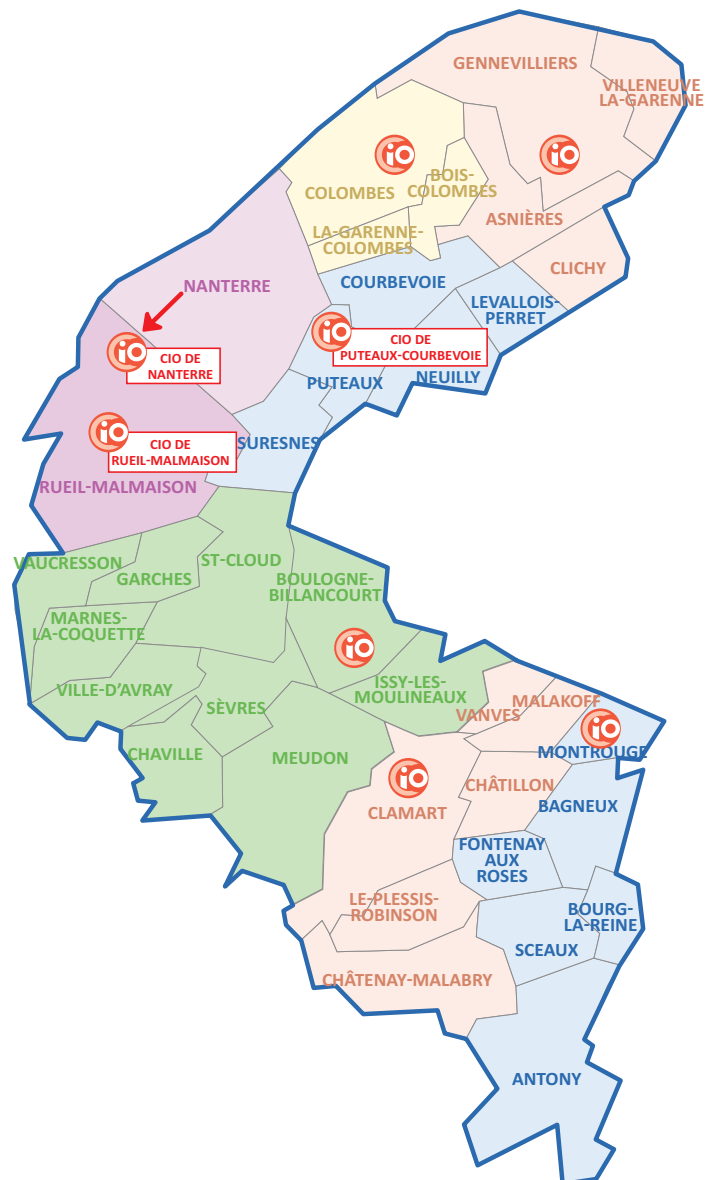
GENNEVILLIERS
VILLENEUVE LA-GARENNE
io
io
COLOMBES
BOIS-COLOMBES
ASNIÈRES
LA-GARENNE-COLOMBES
CLICHY
NANTERRE
COURBEVOIE
LEVALLOIS-PERRET
io
CIO DE PUTEAUX-COURBEVOIE
io
CIO DE NANTERRE
PUTEAUX
NEUILLY
io
CIO DE RUEIL-MALMAISON
SURESNES
RUEIL-MALMAISON
VAUCRESSON
GARCHES
ST-CLOUD
BOULOGNE-BILLANCOURT
MARNES-LA-COQUETTE
io
VILLE-D'AVRAY
ISSY-LES-MOULINEAUX
SÈVRES
MALAKOFF
VANVES
io
MONTROUGE
CHAVILLE
MEUDON
io
CHÂTILLON
CLAMART
BAGNEUX
FONTENAY AUX ROSES
LE-PLESSIS-ROBINSON
BOURG-LA-REINE
SCEAUX
CHÂTENAY-MALABRY
ANTONY